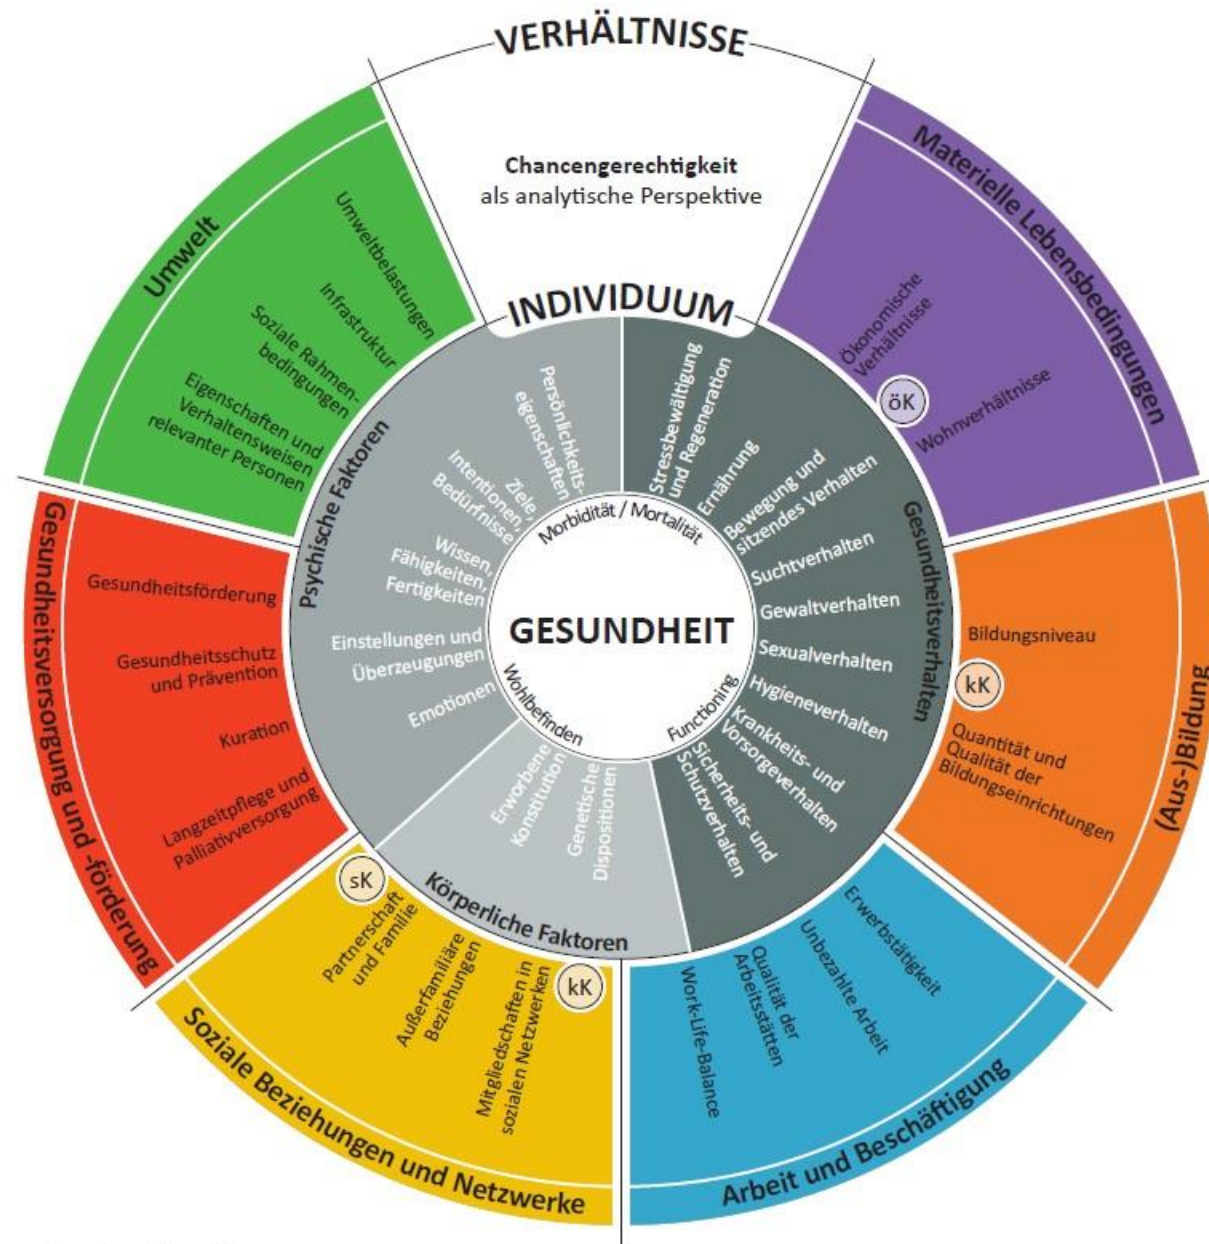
VERHÄLTNISSE

Chancengerechtigkeit
als analytische Perspektive

Umwelt

Umweltbelastungen

Infrastruktur

Soziale Rahmenbedingungen

Eigenschaften und Verhaltensweisen relevanter Personen

Materielle Lebensbedingungen

Ökonomische Verhältnisse

öK

Wohnverhältnisse

(Aus-)Bildung

Bildungsniveau

kK

Quantität und Qualität der Bildungseinrichtungen

Arbeit und Beschäftigung

Erwerbstätigkeit

Unbezahlte Arbeit

Qualität der Arbeitsstätten

Work-Life-Balance

Soziale Beziehungen und Netzwerke

sK

Partnerschaft und Familie

Außerfamiliäre Beziehungen

kK

Mitgliedschaften in sozialen Netzwerken

Gesundheitsversorgung und -förderung

Gesundheitsförderung

Gesundheitsschutz und Prävention

Kuration

Langzeitpflege und Palliativversorgung

INDIVIDUUM

Psychische Faktoren

Persönlichkeitseigenschaften

Ziele, Intentionen, Bedürfnisse

Wissen, Fähigkeiten, Fertigkeiten

Einstellungen und Überzeugungen

Emotionen

Gesundheitsverhalten

Stressbewältigung und Regeneration

Ernährung

Bewegung und sitzendes Verhalten

Suchtverhalten

Gewaltverhalten

Sexualverhalten

Hygieneverhalten

Krankheits- und Vorsorgeverhalten

Sicherheits- und Schutzverhalten

Körperliche Faktoren

Erworbene Konstitution

Genetische Dispositionen

Morbidität / Mortalität

GESUNDHEIT

Wohlbefinden

Functioning